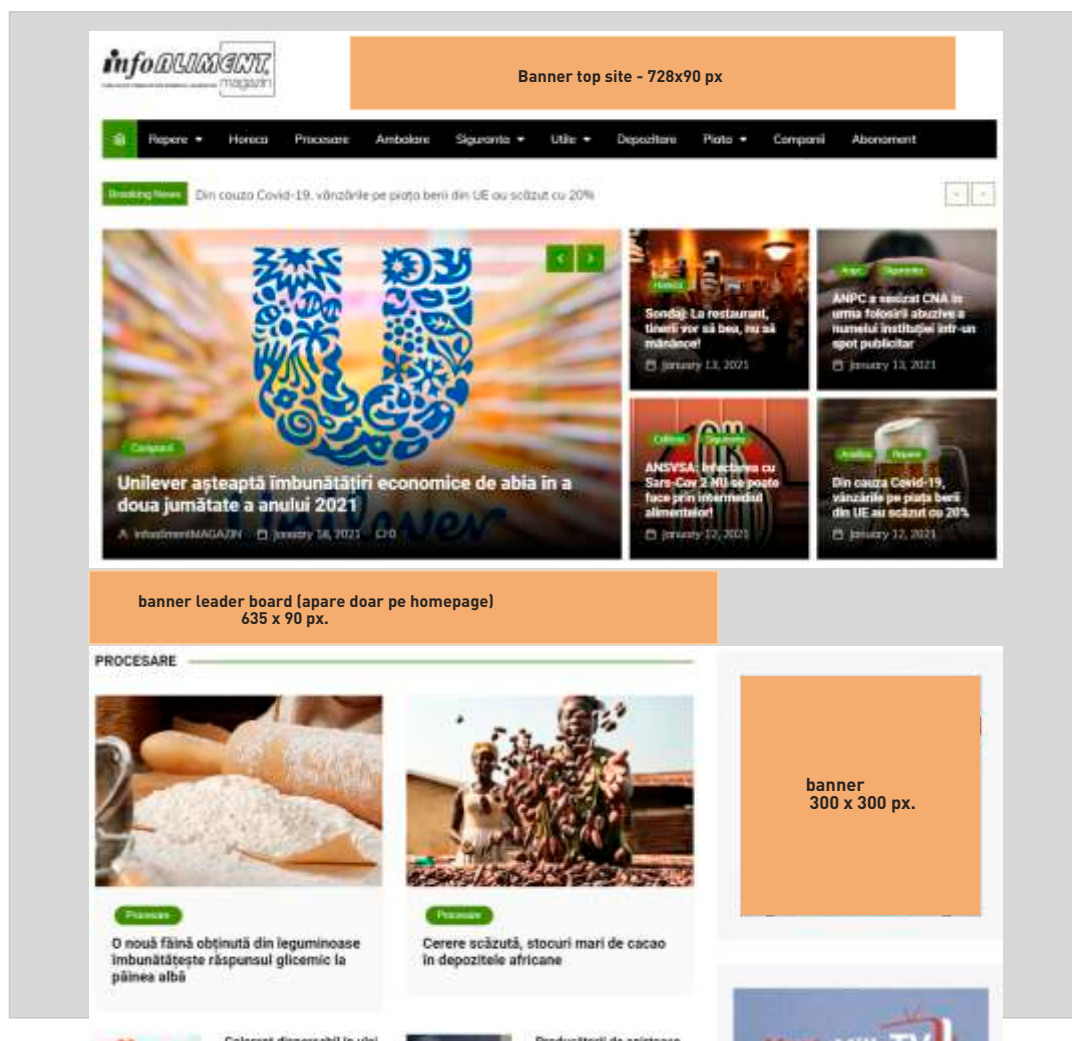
infoALIMENT magazin

Banner top site - 728x90 px

Repere ▾ Horeca Procesare Ambalare Siguranta ▾ Utile ▾ Depozitare Piata ▾ Companii Abonament

Breaking News Din cauza Covid-19, vânzările pe piața berii din UE au scăzut cu 20%

Companii
Unilever așteaptă îmbunătățiri economice de abia în a doua jumătate a anului 2021
infoalimentMAGAZIN January 18, 2021 0

Horeca
Sondaj: La restaurant, tinerii vor să bea, nu să mănânce!
January 13, 2021

Anpc Siguranta
ANPC a sesizat CNA în urma folosirii abuzive a numelui instituției într-un spot publicitar
January 13, 2021

Calitate Siguranta
ANSVSA: Infectarea cu Sars-Cov 2 NU se poate face prin intermediul alimentelor!
January 12, 2021

Analize Repere
Din cauza Covid-19, vânzările pe piața berii din UE au scăzut cu 20%
January 12, 2021

banner leader board (apare doar pe homepage)
635 x 90 px.

PROCESARE

Procesare
O nouă făină obținută din leguminoase îmbunătățește răspunsul glicemic la pâinea albă

Procesare
Cerere scăzută, stocuri mari de cacao în depozitele africane

banner
300 x 300 px.

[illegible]